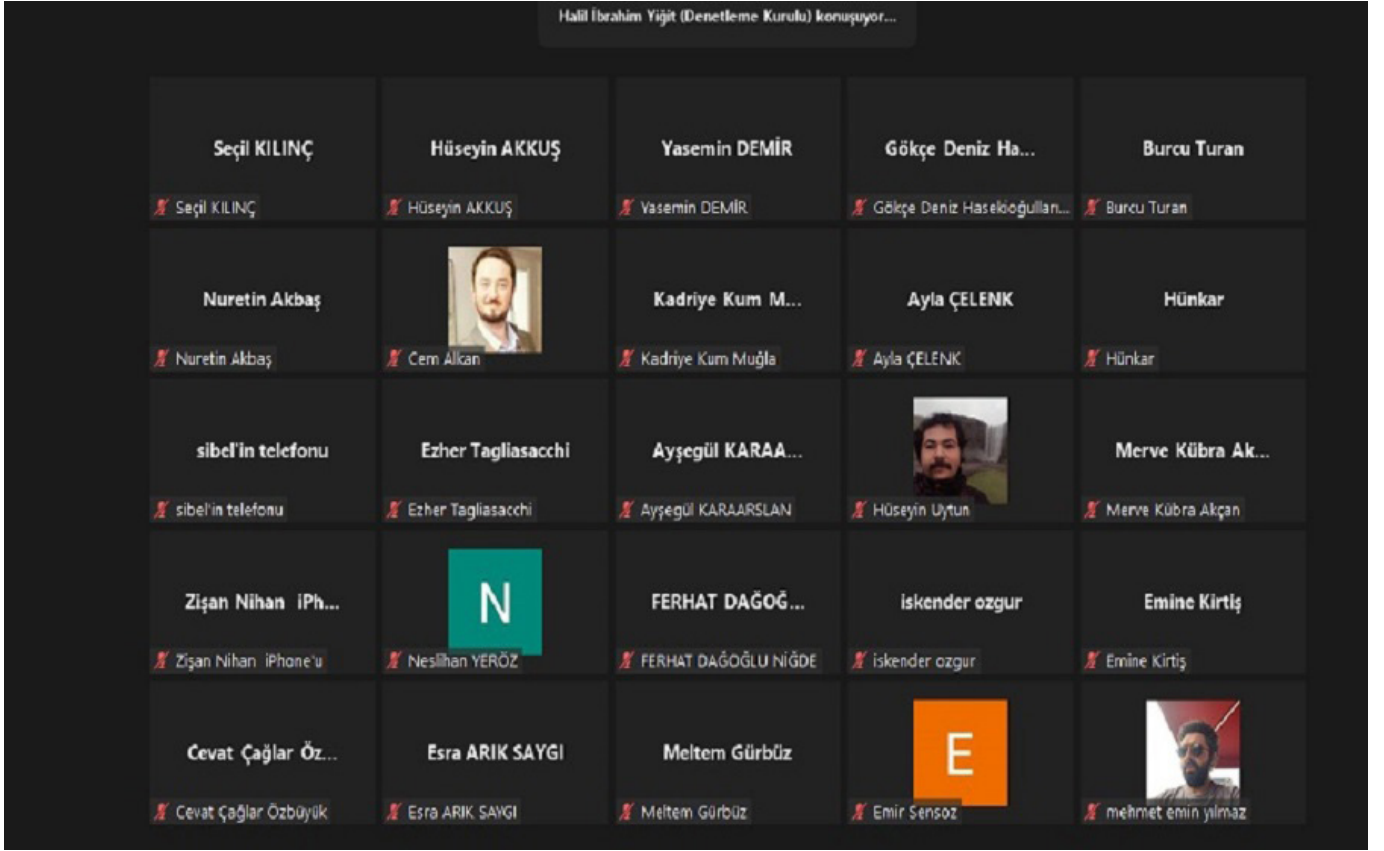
Halil İbrahim Yiğit (Denetleme Kurulu) konuşuyor...

Seçil KILINÇ
Seçil KILINÇ

Hüseyin AKKUŞ
Hüseyin AKKUŞ

Yasemin DEMİR
Yasemin DEMİR

Gökçe Deniz Ha...
Gökçe Deniz Hasekioğulları...

Burcu Turan
Burcu Turan

Nuretin Akbaş
Nuretin Akbaş

Cem Alkan

Kadriye Kum M...
Kadriye Kum Muğla

Ayla ÇELENK
Ayla ÇELENK

Hünkar
Hünkar

sibel'in telefonu
sibel'in telefonu

Ezher Tagliasacchi
Ezher Tagliasacchi

Ayşegül KARAA...
Ayşegül KARAARSLAN

Hüseyin Uytun

Merve Kübra Ak...
Merve Kübra Akçan

Zişan Nihan iPh...
Zişan Nihan iPhone'u

N
Neslihan YERÖZ

FERHAT DAĞOĞ...
FERHAT DAĞOĞLU NİĞDE

iskender ozgur
iskender ozgur

Emine Kirtiş
Emine Kirtiş

Cevat Çağlar Öz...
Cevat Çağlar Özbüyük

Esra ARIK SAYGI
Esra ARIK SAYGI

Meltem Gürbüz
Meltem Gürbüz

E
Emir Sensoz

mehmet emin yılmaz